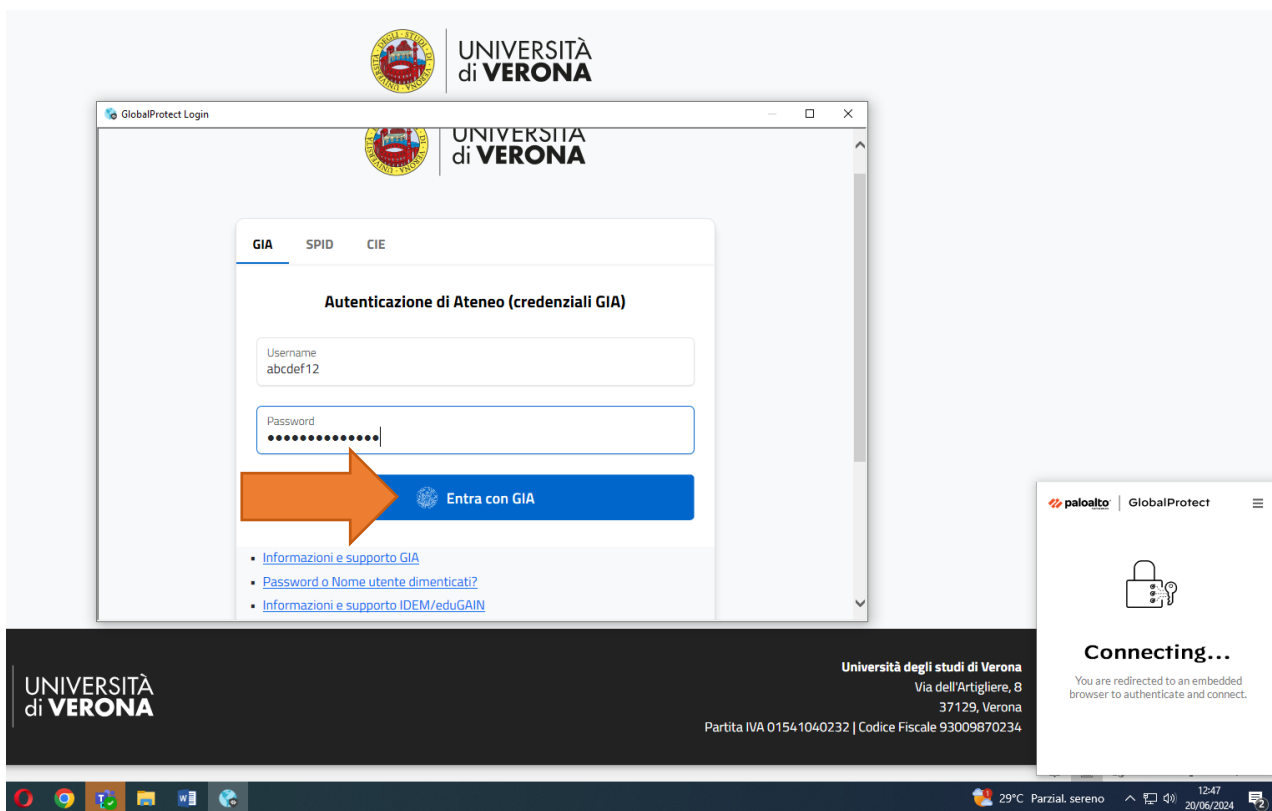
UNIVERSITÀ di VERONA

GlobalProtect Login

UNIVERSITÀ di VERONA

GIA SPID CIE

Autenticazione di Ateneo (credenziali GIA)

Username
abcdef12

Password
••••••••••••••

Entra con GIA

- Informazioni e supporto GIA
- Password o Nome utente dimenticati?
- Informazioni e supporto IDEM/eduGAIN

paloalto | GlobalProtect

Connecting...

You are redirected to an embedded browser to authenticate and connect.

UNIVERSITÀ di VERONA

Università degli studi di Verona
Via dell'Artigliere, 8
37129, Verona
Partita IVA 01541040232 | Codice Fiscale 93009870234

29°C Parzial. sereno 12:47 20/06/2024